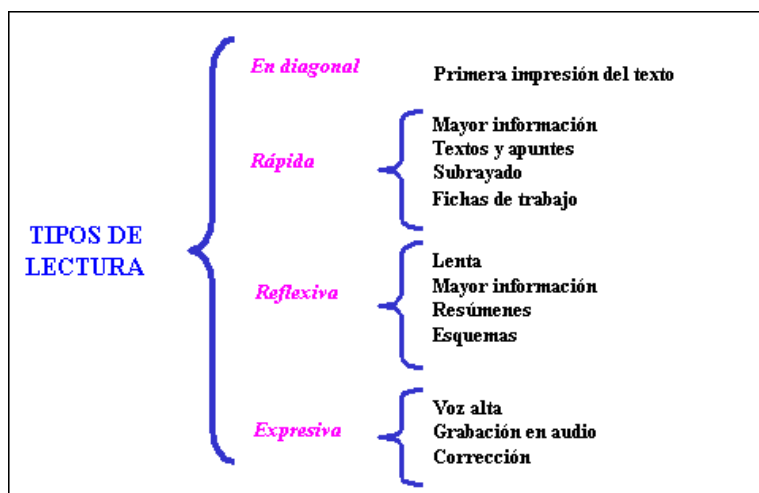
TIPOS DE LECTURA

En diagonal

Primera impresión del texto

Rápida

Mayor información
Textos y apuntes
Subrayado
Fichas de trabajo

Reflexiva

Lenta
Mayor información
Resúmenes
Esquemas

Expresiva

Voz alta
Grabación en audio
Corrección